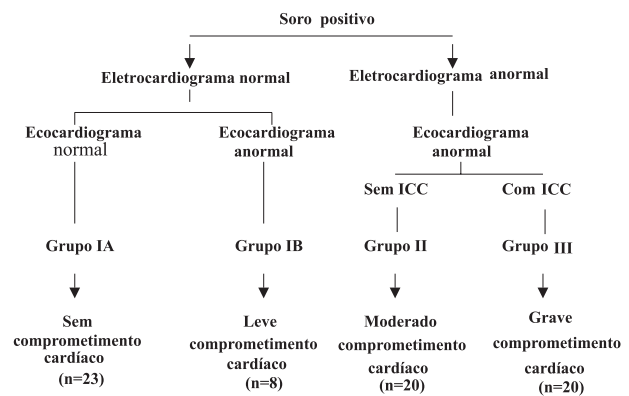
Soro positivo

Eletrocardiograma normal

Eletrocardiograma anormal

Ecocardiograma normal

Ecocardiograma anormal

Ecocardiograma anormal

Sem ICC

Com ICC

Grupo IA

Grupo IB

Grupo II

Grupo III

Sem comprometimento cardíaco (n=23)

Leve comprometimento cardíaco (n=8)

Moderado comprometimento cardíaco (n=20)

Grave comprometimento cardíaco (n=20)